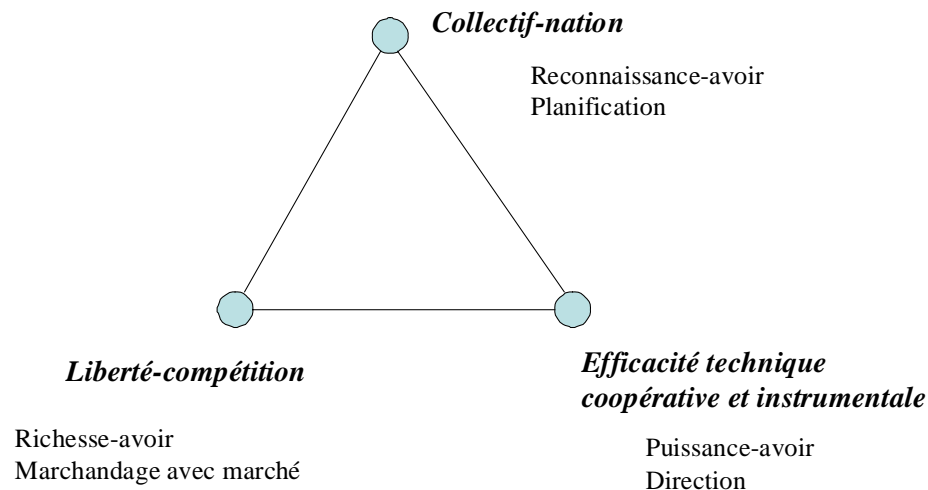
***Collectif-nation***

Reconnaissance-avoir
Planification

***Liberté-compétition***

Richesse-avoir
Marchandage avec marché

***Efficacité technique coopérative et instrumentale***

Puissance-avoir
Direction